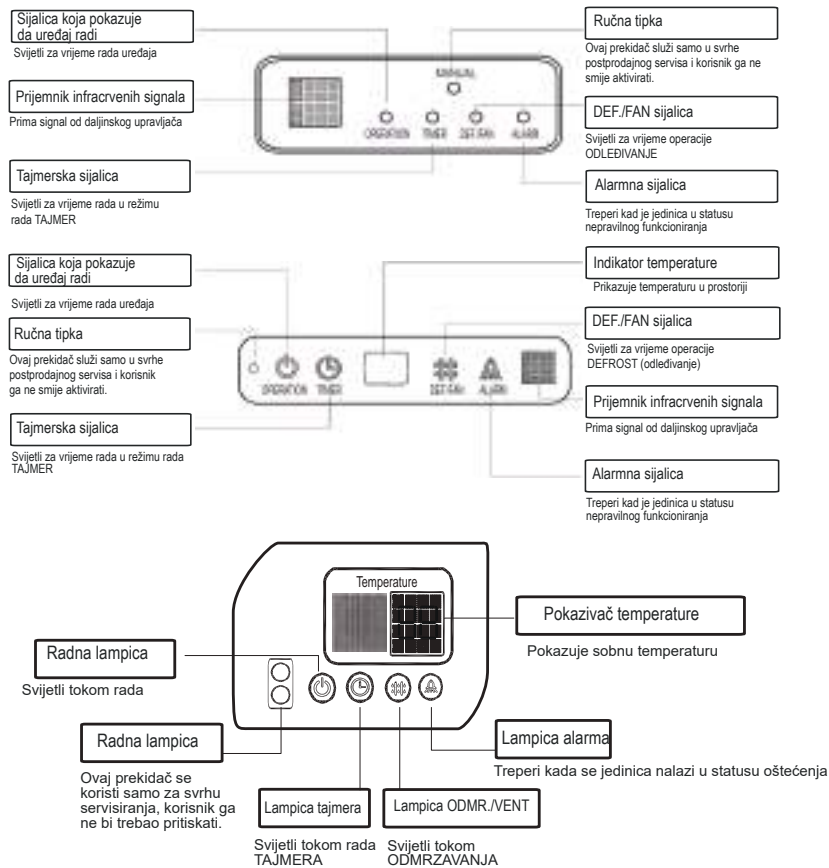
Sijalica koja pokazuje da uređaj radi
Svijetli za vrijeme rada uređaja

Prijemnik infracrvenih signala
Prima signal od daljinskog upravljača

Tajmerska sijalica
Svijetli za vrijeme rada u režimu rada TAJMER

MANUAL
OPERATION TIMER DEF.FAN ALARM

Ručna tipka
Ovaj prekidač služi samo u svrhe postprodajnog servisa i korisnik ga ne smije aktivirati.

DEF./FAN sijalica
Svijetli za vrijeme operacije ODLEĐIVANJE

Alarmna sijalica
Treperi kad je jedinica u statusu nepravilnog funkcioniranja

Sijalica koja pokazuje da uređaj radi
Svijetli za vrijeme rada uređaja

Ručna tipka
Ovaj prekidač služi samo u svrhe postprodajnog servisa i korisnik ga ne smije aktivirati.

Tajmerska sijalica
Svijetli za vrijeme rada u režimu rada TAJMER

OPERATION TIMER DEF.FAN ALARM

Indikator temperature
Prikazuje temperaturu u prostoriji

DEF./FAN sijalica
Svijetli za vrijeme operacije DEFROST (odleđivanje)

Prijemnik infracrvenih signala
Prima signal od daljinskog upravljača

Alarmna sijalica
Treperi kad je jedinica u statusu nepravilnog funkcioniranja

Temperature

Pokazivač temperature
Pokazuje sobnu temperaturu

Radna lampica
Svijetli tokom rada

Radna lampica
Ovaj prekidač se koristi samo za svrhu servisiranja, korisnik ga ne bi trebao pritiskati.

Lampica tajmera
Svijetli tokom rada TAJMERA

Lampica ODMR./VENT
Svijetli tokom ODMRZAVANJA

Lampica alarma
Treperi kada se jedinica nalazi u statusu oštećenja